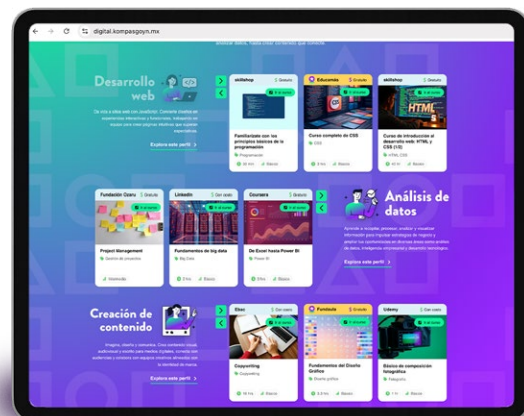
digital.kompasgoyn.mx

Desarrollo web

Explora este perfil >

skillshop Gratuito
Familiarízate con los principios básicos de la programación
Programación

Educamás
Curso completo de CSS
CSS

skillshop
Curso de introducción al desarrollo web: HTML y CSS (1/2)
HTML CSS

Fundación Ozaru Gratuito
Project Management
Gestión de proyectos

LinkedIn Con apoyo
Fundamentos de big data
Big Data

Coursera Gratuito
De Excel hasta Power BI
Power BI

Análisis de datos

Explora este perfil >

Creación de contenido

Explora este perfil >

Gratuito
Copywriting
Copywriting

Fundación
Fundamentos del Diseño Gráfico
Diseño gráfico

Udemy Con apoyo
Básico de composición fotográfica
Fotografía